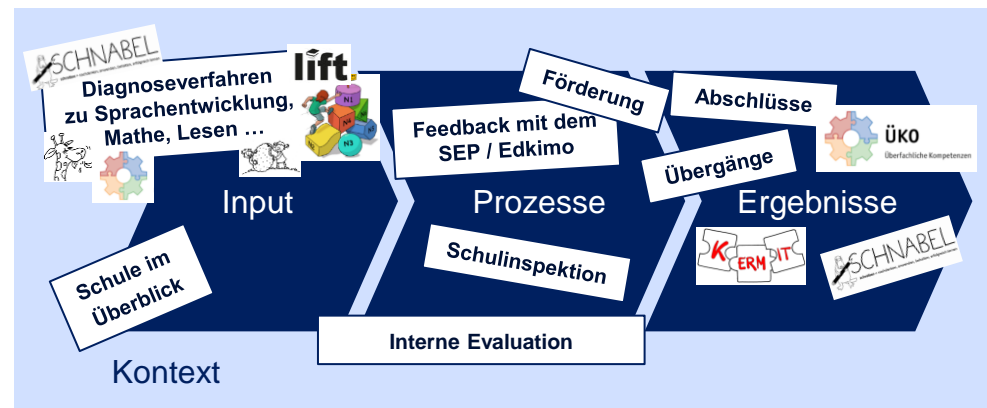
SCHNABEL

Diagnoseverfahren zu Sprachentwicklung, Mathe, Lesen …

lift

Input

Schule im Überblick

Förderung

Feedback mit dem SEP / Edkimo

Prozesse

Schulinspektion

Abschlüsse

ÜKO Überfachliche Kompetenzen

Übergänge

Ergebnisse

KERMIT

SCHNABEL

Interne Evaluation

Kontext